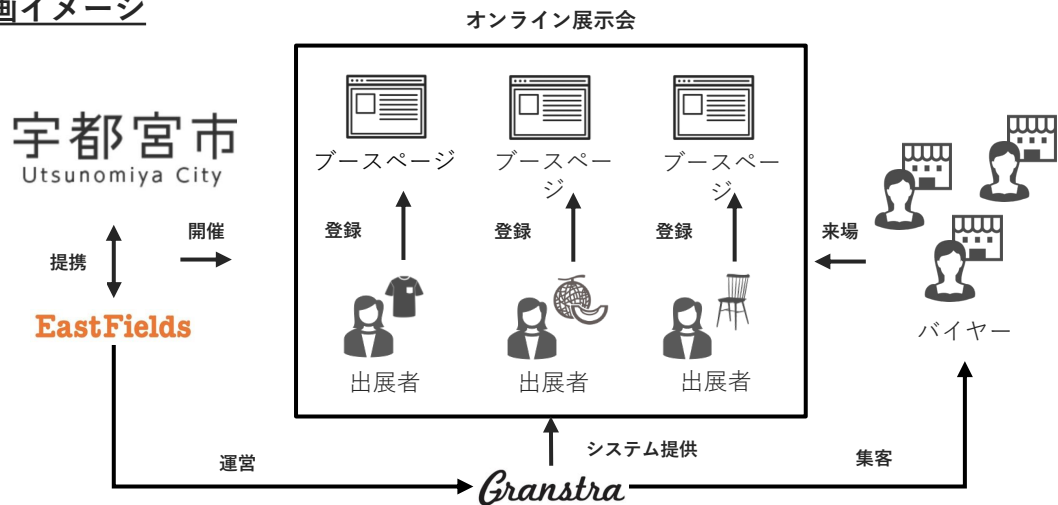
画イメージ

オンライン展示会

宇都宮市
Utsunomiya City

提携

開催

EastFields

ブースページ

ブースページ

ブースページ

登録

登録

登録

出展者

出展者

出展者

来場

バイヤー

運営

システム提供

集客

Granstra